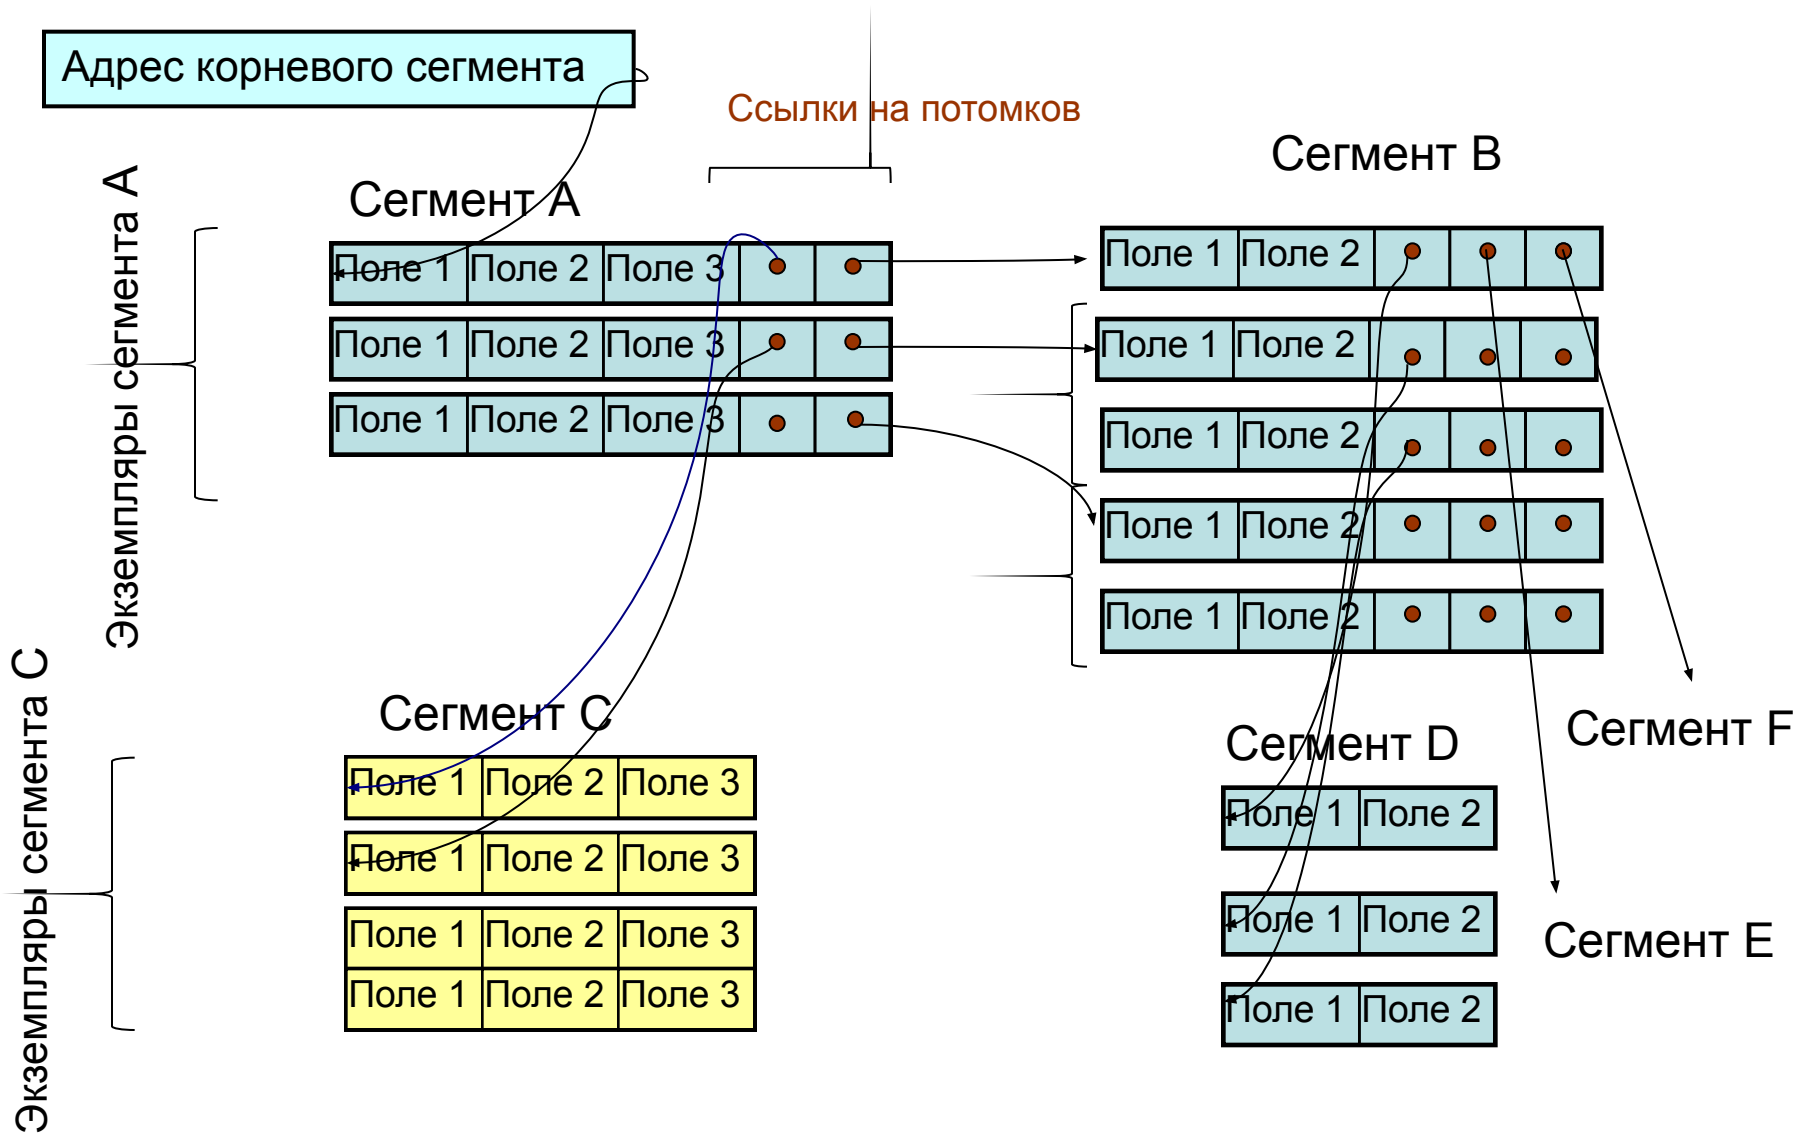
Адрес корневого сегмента

Ссылки на потомков

Сегмент B

Сегмент A

Экземпляры сегмента A

| Поле 1 | Поле 2 | Поле 3 | | |
|---|---|---|---|---|
| Поле 1 | Поле 2 | Поле 3 | | |
| Поле 1 | Поле 2 | Поле 3 | | |

| Поле 1 | Поле 2 | | | |
|---|---|---|---|---|
| Поле 1 | Поле 2 | | | |
| Поле 1 | Поле 2 | | | |
| Поле 1 | Поле 2 | | | |
| Поле 1 | Поле 2 | | | |

Сегмент C

Экземпляры сегмента C

| Поле 1 | Поле 2 | Поле 3 |
|---|---|---|
| Поле 1 | Поле 2 | Поле 3 |
| Поле 1 | Поле 2 | Поле 3 |
| Поле 1 | Поле 2 | Поле 3 |

Сегмент D

| Поле 1 | Поле 2 |
|---|---|
| Поле 1 | Поле 2 |
| Поле 1 | Поле 2 |

Сегмент F

Сегмент E